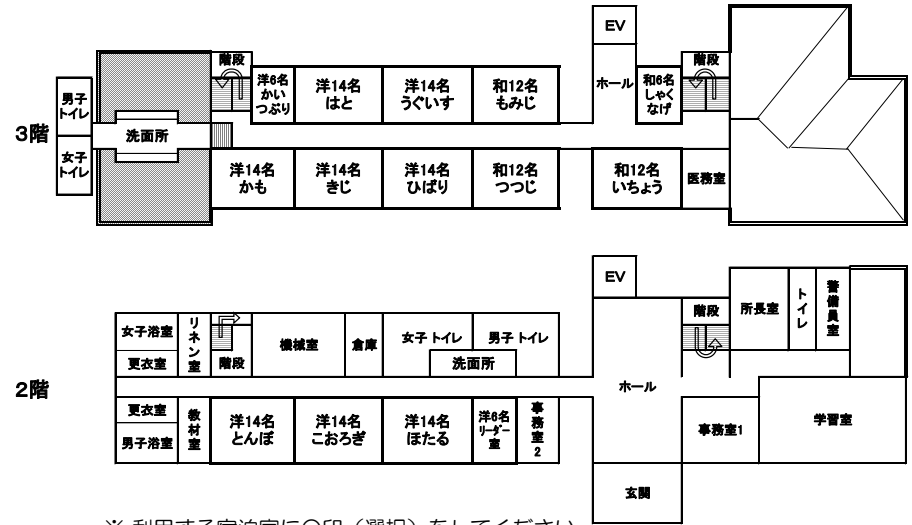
EV

階段

洋6名 かいつぶり

洋14名 はと

洋14名 うぐいす

和12名 もみじ

ホール

和6名 しゃくなげ

階段

男子トイレ

3階

洗面所

女子トイレ

洋14名 かも

洋14名 きじ

洋14名 ひばり

和12名 つつじ

和12名 いちょう

医務室

EV

階段

所長室

トイレ

警備員室

女子浴室

リネン室

機械室

倉庫

女子 トイレ

男子 トイレ

更衣室

階段

洗面所

2階

ホール

更衣室

教材室

洋14名 とんぼ

洋14名 こおろぎ

洋14名 ほたる

洋6名 リーダー室

事務室2

事務室1

学習室

男子浴室

玄関

※ 利用する宿泊室に○印（選択）をしてください